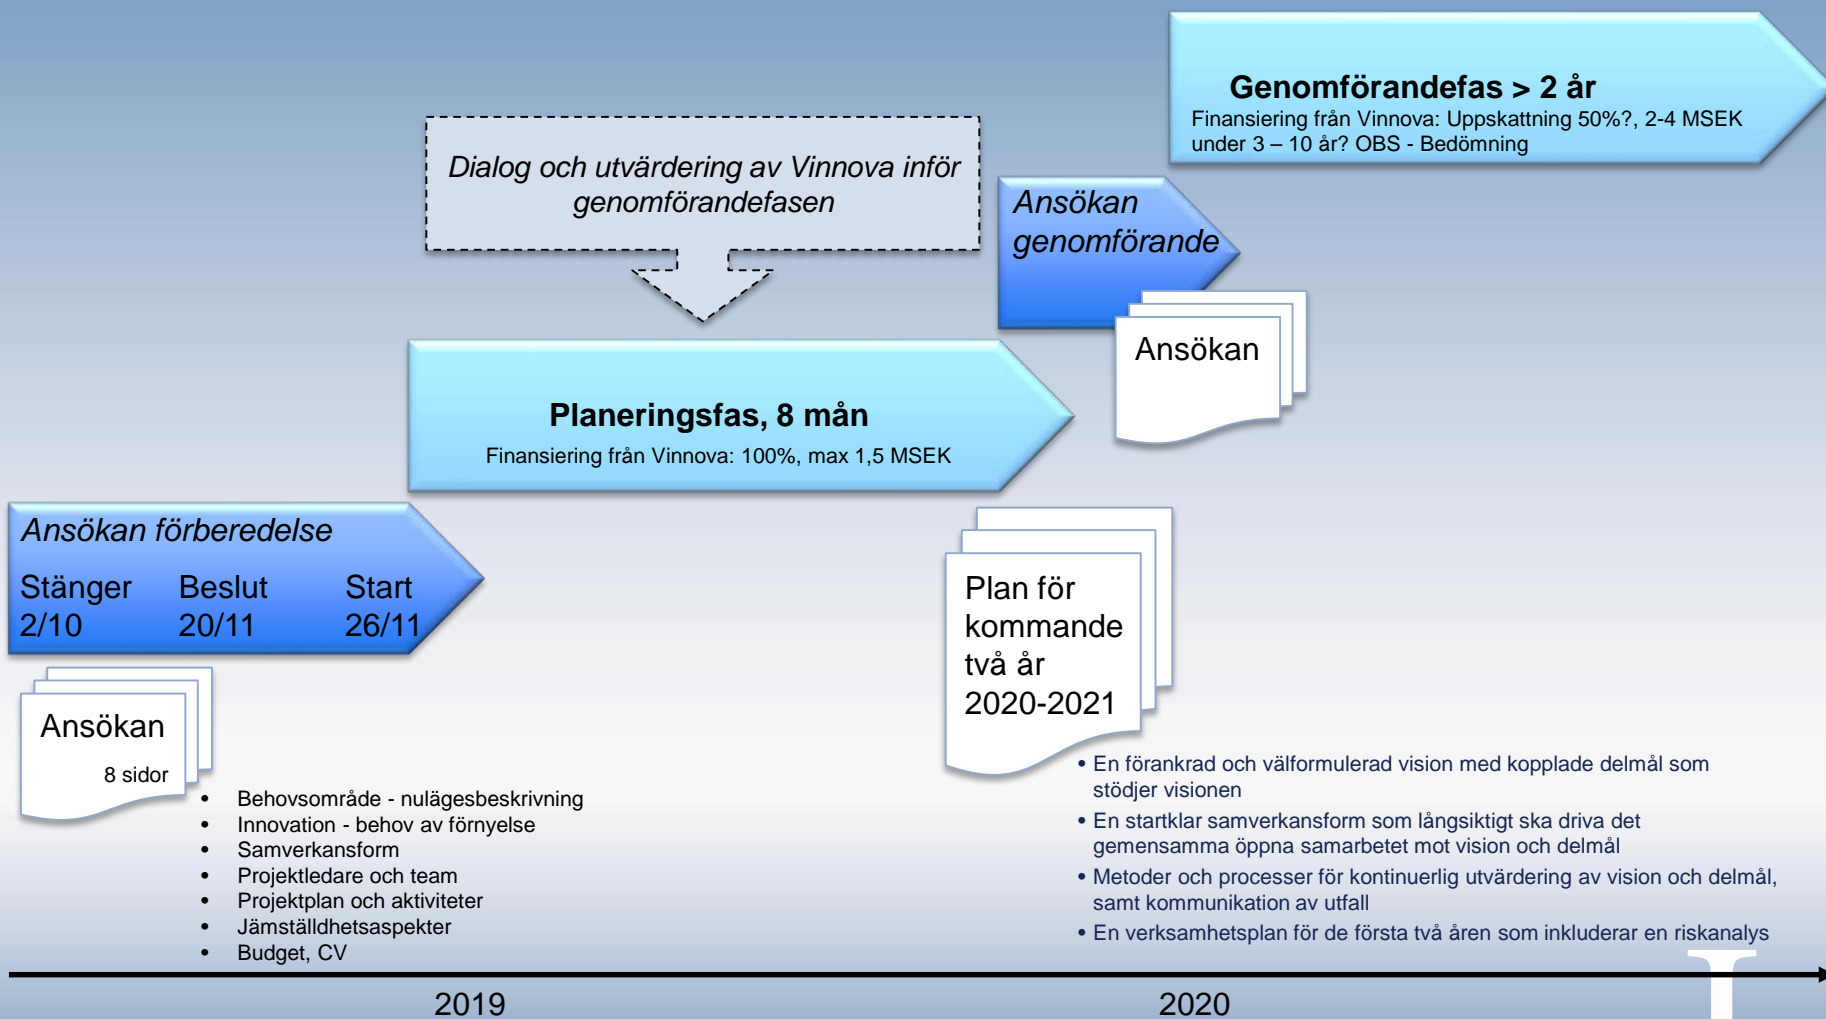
Genomförandefas > 2 år
Finansiering från Vinnova: Uppskattning 50%?, 2-4 MSEK under 3 – 10 år? OBS - Bedömning

Dialog och utvärdering av Vinnova inför genomförandefasen

Ansökan genomförande

Ansökan

Planeringsfas, 8 mån
Finansiering från Vinnova: 100%, max 1,5 MSEK

Ansökan förberedelse

Stänger 2/10

Beslut 20/11

Start 26/11

Ansökan
8 sidor

- Behovsområde - nulägesbeskrivning
- Innovation - behov av förnyelse
- Samverkansform
- Projektledare och team
- Projektplan och aktiviteter
- Jämställdhetsaspekter
- Budget, CV

Plan för kommande två år 2020-2021

- En förankrad och välformulerad vision med kopplade delmål som stödjer visionen
- En startklar samverkansform som långsiktigt ska driva det gemensamma öppna samarbetet mot vision och delmål
- Metoder och processer för kontinuerlig utvärdering av vision och delmål, samt kommunikation av utfall
- En verksamhetsplan för de första två åren som inkluderar en riskanalys

2019

2020